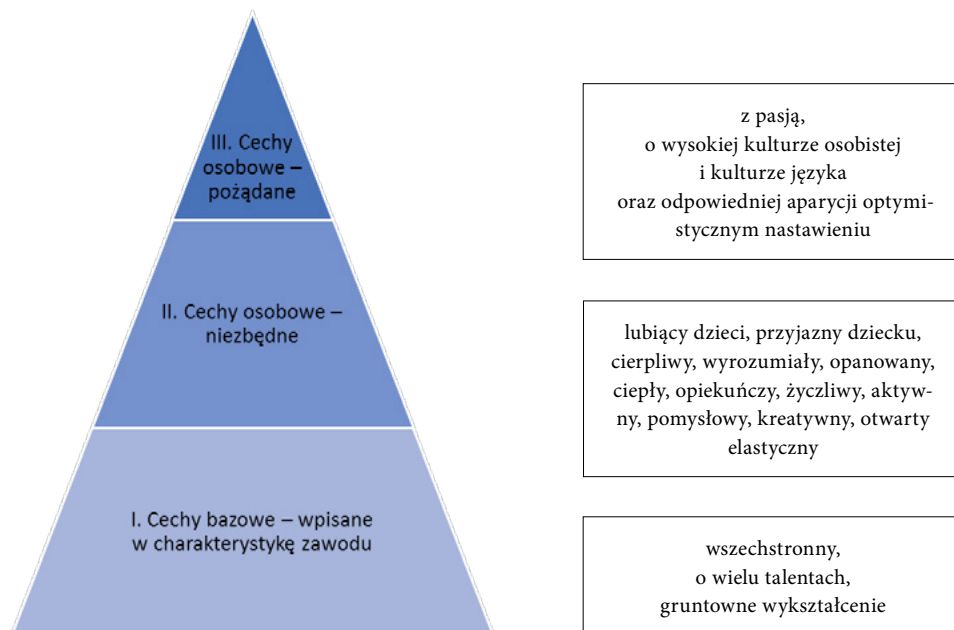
III. Cechy osobowe – pożądane

z pasją, o wysokiej kulturze osobistej i kulturze języka oraz odpowiedniej aparycji optymistycznym nastawieniu

II. Cechy osobowe – niezbędne

lubiący dzieci, przyjazny dziecku, cierpliwy, wyrozumiały, opanowany, ciepły, opiekuńczy, życzliwy, aktywny, pomysłowy, kreatywny, otwarty elastyczny

I. Cechy bazowe – wpisane w charakterystykę zawodu

wszechstronny, o wielu talentach, gruntowne wykształcenie